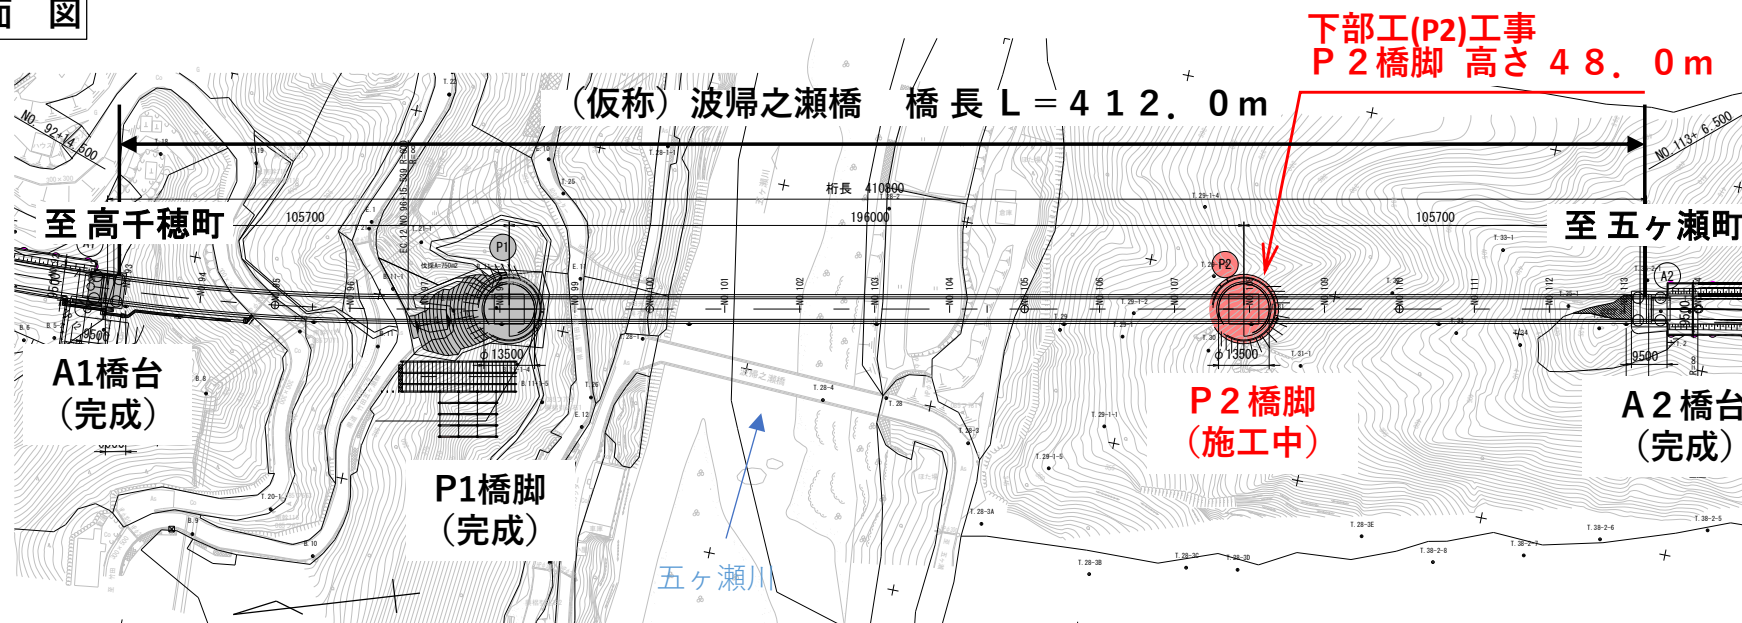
面 図

下部工(P2)工事
Ｐ２橋脚 高さ ４８．０ｍ

（仮称）波帰之瀬橋 橋 長 Ｌ＝４１２．０ｍ

NO. 92+14.500

NO. 113+ 6.500

桁長 410000

105700

196000

105700

至 高千穂町

至 五ヶ瀬町

P1

P2

A2

$\phi$13500

$\phi$13500

9500

9500

A1橋台
（完成）

P1橋脚
（完成）

Ｐ２橋脚
（施工中）

Ａ２橋台
（完成）

五ヶ瀬川